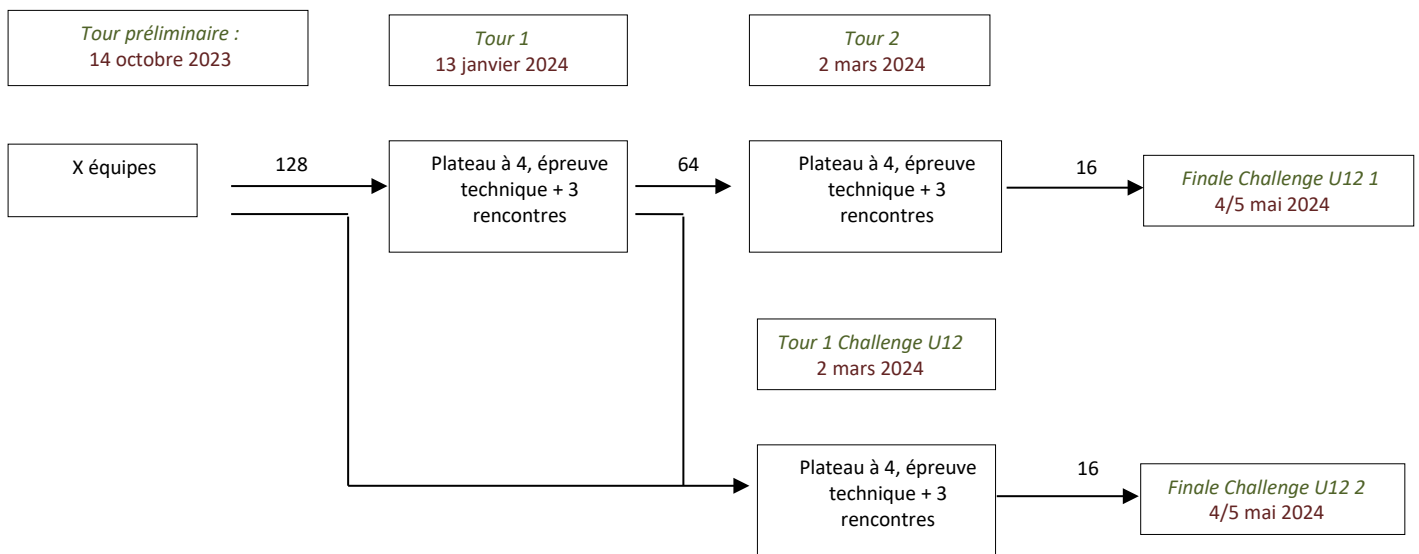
Tour préliminaire :
14 octobre 2023

Tour 1
13 janvier 2024

Tour 2
2 mars 2024

X équipes

128

Plateau à 4, épreuve technique + 3 rencontres

64

Plateau à 4, épreuve technique + 3 rencontres

16

Finale Challenge U12 1
4/5 mai 2024

Tour 1 Challenge U12
2 mars 2024

Plateau à 4, épreuve technique + 3 rencontres

16

Finale Challenge U12 2
4/5 mai 2024